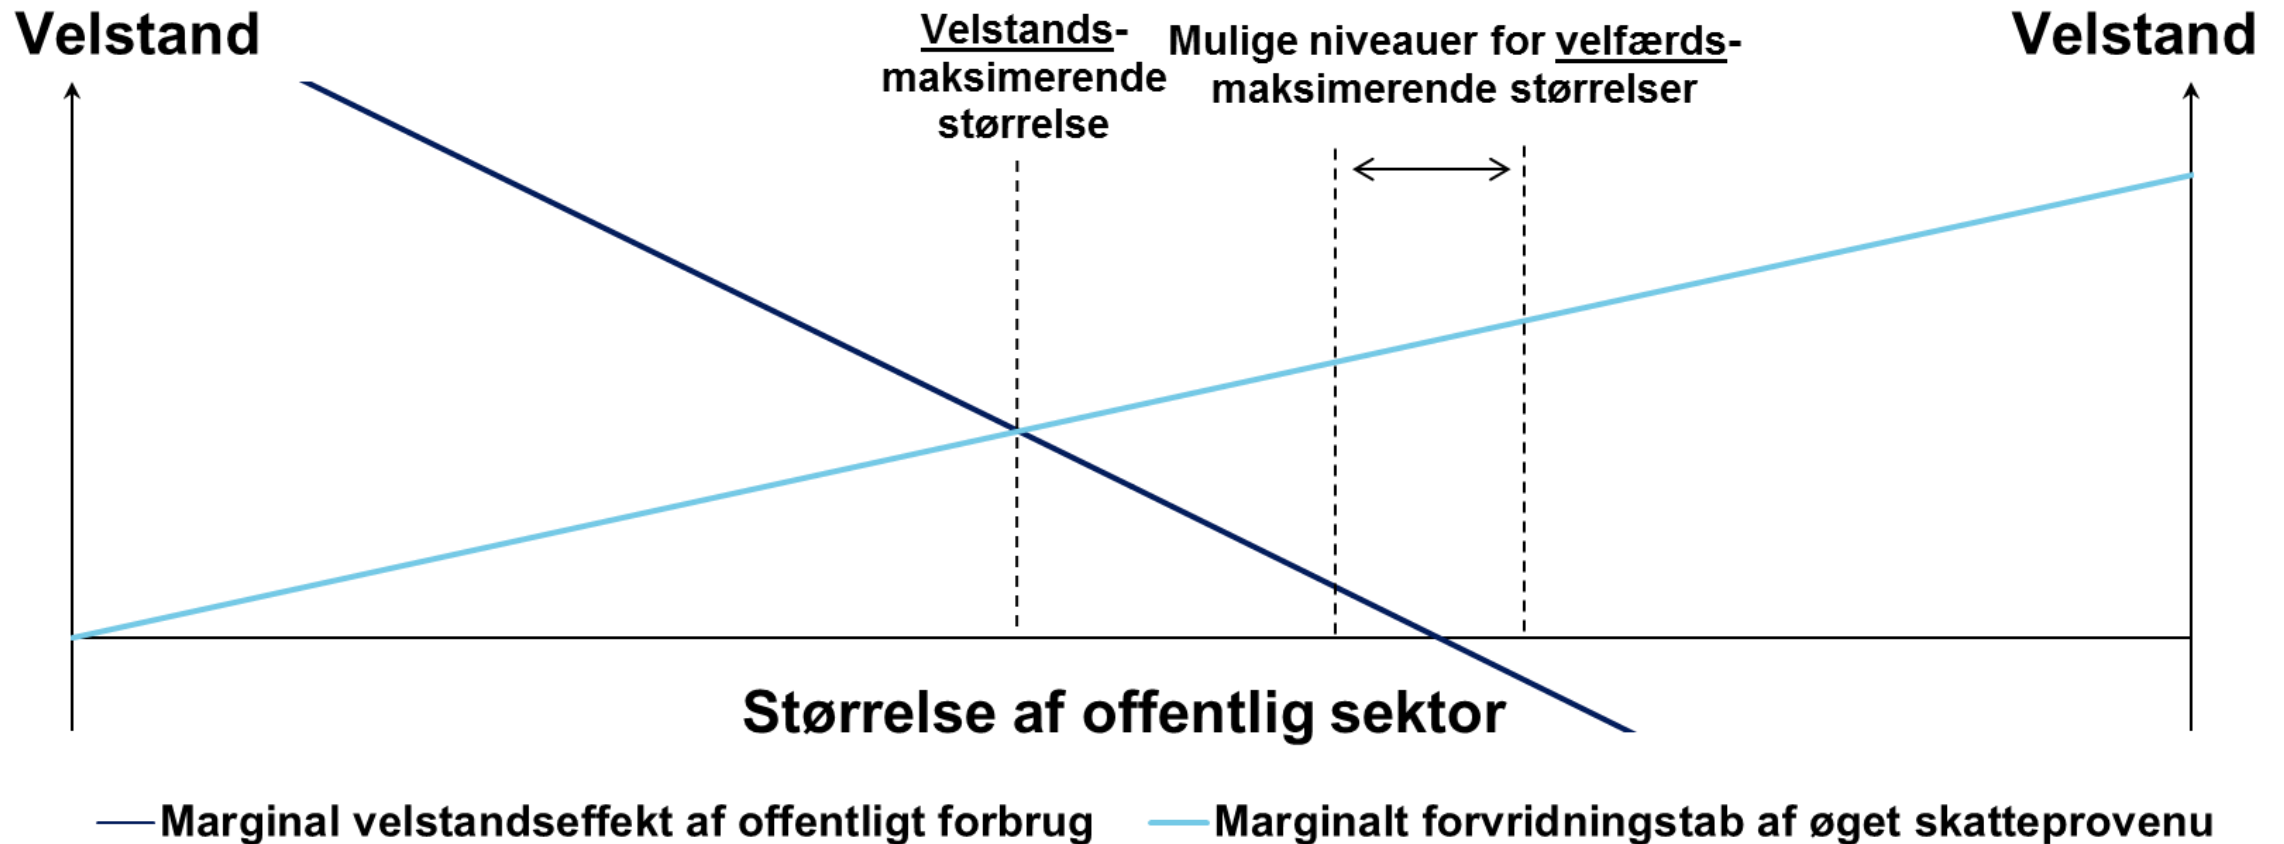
Velstand

Velstands-maksimerende størrelse

Mulige niveauer for velfærds-maksimerende størrelser

Velstand

Størrelse af offentlig sektor

Marginal velstandseffekt af offentligt forbrug

Marginalt forvridningstab af øget skatteprovenu